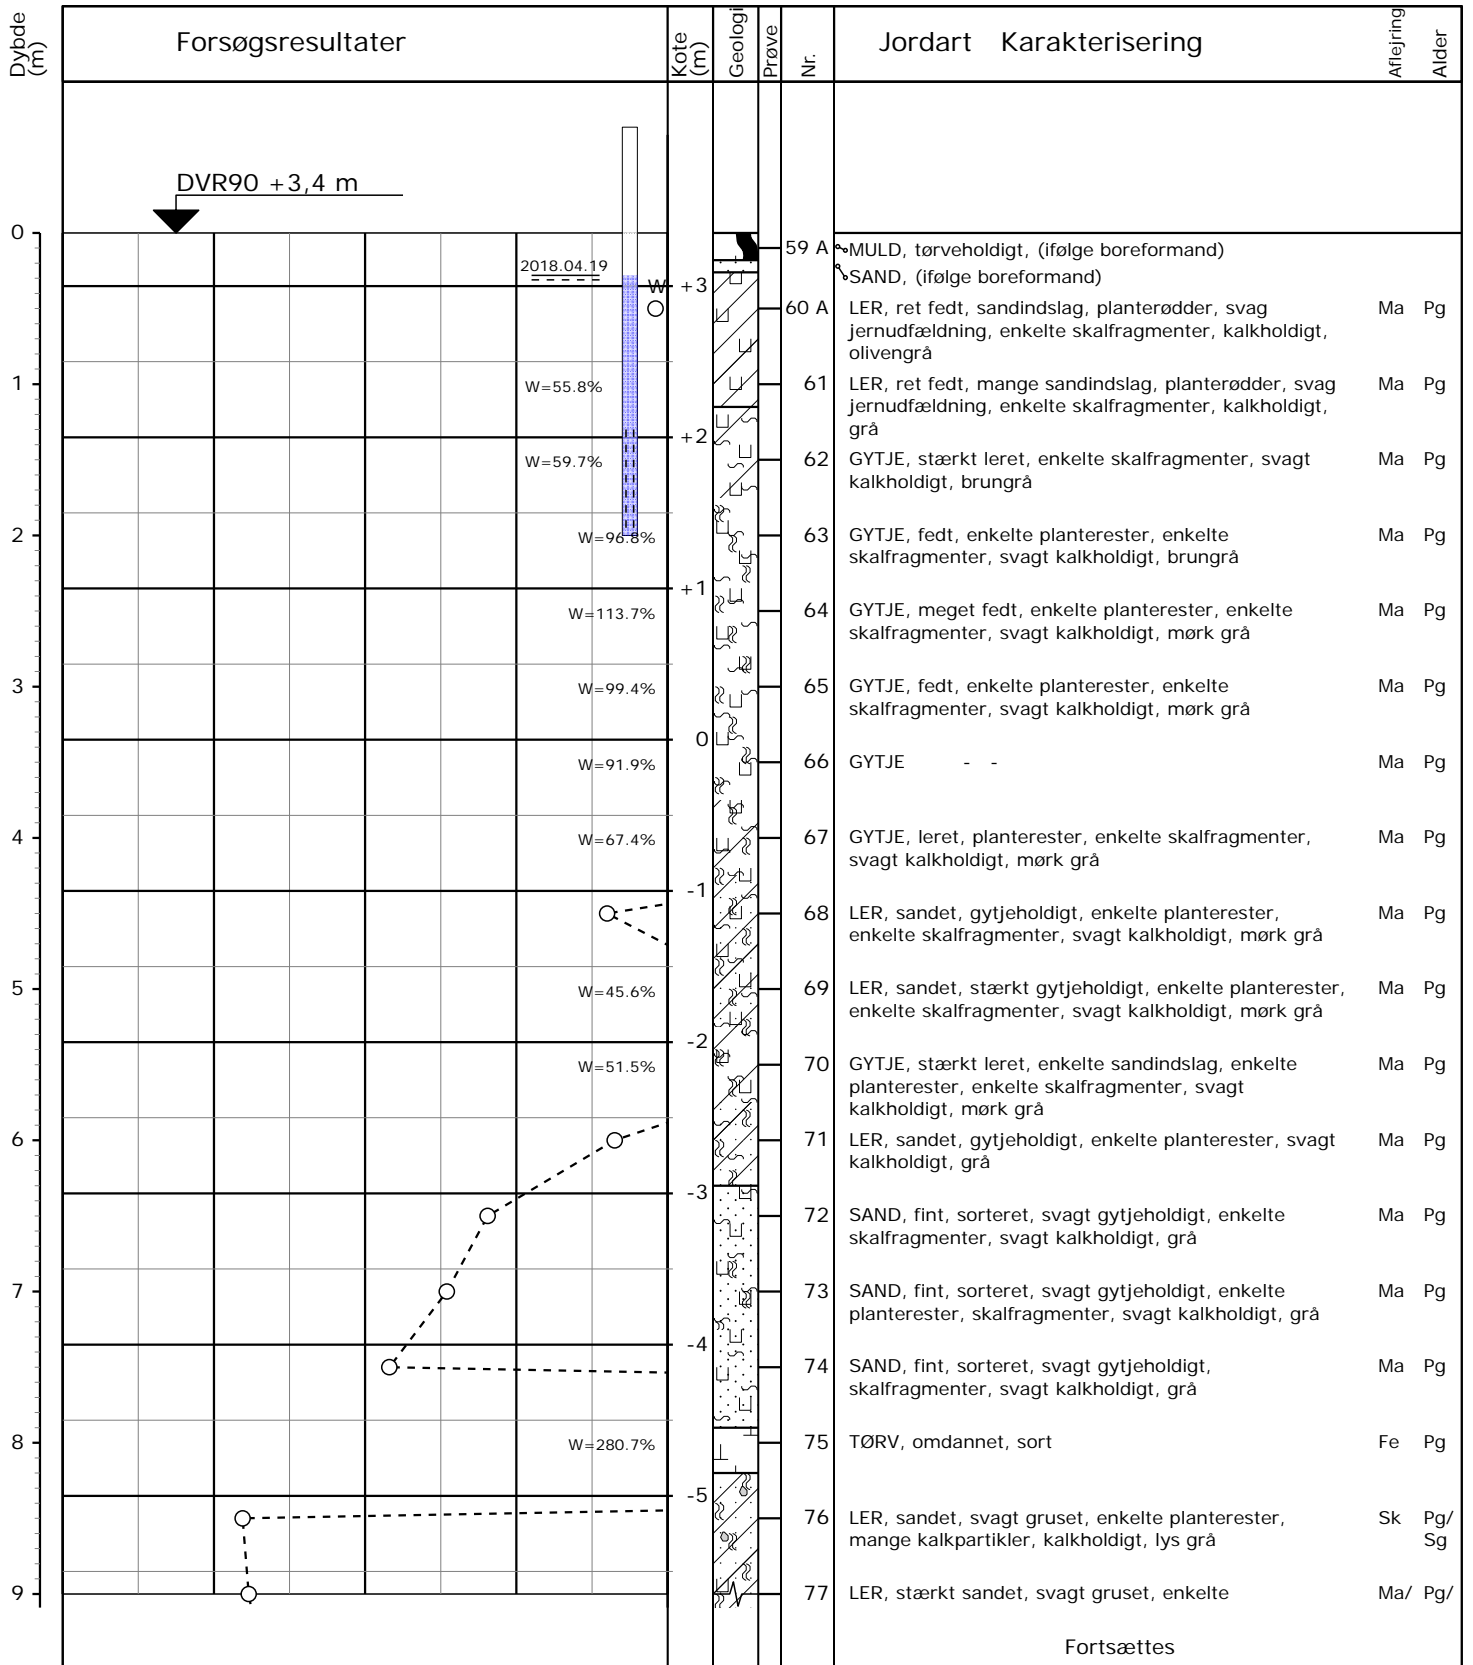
Dybde (m)

Forsøgsresultater

Kote (m)

Geologi

Prøve

Nr.

Jordart Karakterisering

Aflejring

Alder

DVR90 +3,4 m

2018.04.19

W

W=55.8%

W=59.7%

W=96.8%

W=113.7%

W=99.4%

W=91.9%

W=67.4%

W=45.6%

W=51.5%

W=280.7%

0
1
2
3
4
5
6
7
8
9

+3
+2
+1
0
-1
-2
-3
-4
-5

| Nr. | Jordart Karakterisering | Aflejring | Alder |
|---|---|---|---|
| 59 A | MULD, tørveholdigt, (ifølge boreformand) | | |
| | SAND, (ifølge boreformand) | | |
| 60 A | LER, ret fedt, sandindslag, planterødder, svag jernudfældning, enkelte skalfragmenter, kalkholdigt, olivengrå | Ma | Pg |
| 61 | LER, ret fedt, mange sandindslag, planterødder, svag jernudfældning, enkelte skalfragmenter, kalkholdigt, grå | Ma | Pg |
| 62 | GYTJE, stærkt leret, enkelte skalfragmenter, svagt kalkholdigt, brungrå | Ma | Pg |
| 63 | GYTJE, fedt, enkelte planterester, enkelte skalfragmenter, svagt kalkholdigt, brungrå | Ma | Pg |
| 64 | GYTJE, meget fedt, enkelte planterester, enkelte skalfragmenter, svagt kalkholdigt, mørk grå | Ma | Pg |
| 65 | GYTJE, fedt, enkelte planterester, enkelte skalfragmenter, svagt kalkholdigt, mørk grå | Ma | Pg |
| 66 | GYTJE - - | Ma | Pg |
| 67 | GYTJE, leret, planterester, enkelte skalfragmenter, svagt kalkholdigt, mørk grå | Ma | Pg |
| 68 | LER, sandet, gytjeholdigt, enkelte planterester, enkelte skalfragmenter, svagt kalkholdigt, mørk grå | Ma | Pg |
| 69 | LER, sandet, stærkt gytjeholdigt, enkelte planterester, enkelte skalfragmenter, svagt kalkholdigt, mørk grå | Ma | Pg |
| 70 | GYTJE, stærkt leret, enkelte sandindslag, enkelte planterester, enkelte skalfragmenter, svagt kalkholdigt, mørk grå | Ma | Pg |
| 71 | LER, sandet, gytjeholdigt, enkelte planterester, svagt kalkholdigt, grå | Ma | Pg |
| 72 | SAND, fint, sorteret, svagt gytjeholdigt, enkelte skalfragmenter, svagt kalkholdigt, grå | Ma | Pg |
| 73 | SAND, fint, sorteret, svagt gytjeholdigt, enkelte planterester, skalfragmenter, svagt kalkholdigt, grå | Ma | Pg |
| 74 | SAND, fint, sorteret, svagt gytjeholdigt, skalfragmenter, svagt kalkholdigt, grå | Ma | Pg |
| 75 | TØRV, omdannet, sort | Fe | Pg |
| 76 | LER, sandet, svagt gruset, enkelte planterester, mange kalkpartikler, kalkholdigt, lys grå | Sk | Pg/ Sg |
| 77 | LER, stærkt sandet, svagt gruset, enkelte | Ma/ | Pg/ |

Fortsættes